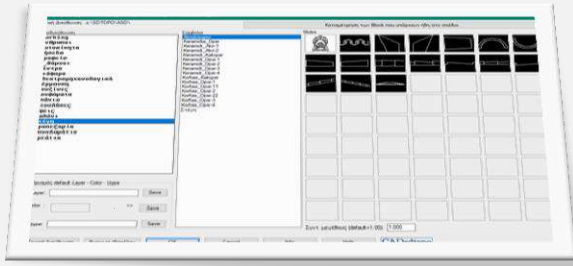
Καταχώρηση των Block που υπάρχουν ήδη στο σχέδιο

Save
Save
Save

Κεραμικά_Πλακ
Κεραμικά_Πλακ1
Κεραμικά_Πλακ2
Κεραμικά_Πλακ3
Κεραμικά_Κιβώτιο
Κεραμικά_Οριζ1
Κεραμικά_Οριζ2
Κεραμικά_Οριζ3
Κεραμικά_Οριζ4
Κορίτσι_Καλώδιο
Κορίτσι_Οριζ1
Κορίτσι_Οριζ2
Κορίτσι_Οριζ11
Κορίτσι_Οριζ3
Κορίτσι_Οριζ4
Κορίτσι_Οριζ5
Κορίτσι_Οριζ6
Extura

Συντ. μεγέθους (default=1.00): 1.000

OK
Cancel
Help
CADsoftware